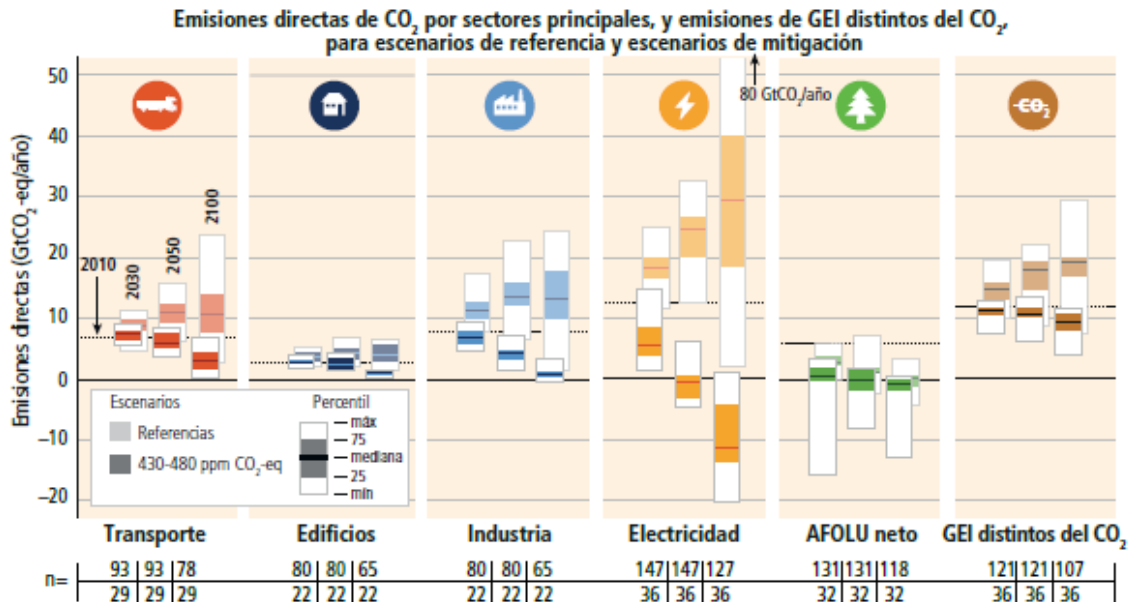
Emisiones directas de $CO_2$ por sectores principales, y emisiones de GEI distintos del $CO_2$, para escenarios de referencia y escenarios de mitigación

Emisiones directas ($GtCO_2$-eq/año)

50
40
30
20
10
0
−10
−20

2010
2030
2050
2100

80 $GtCO_2$/año

$CO_2$

Escenarios
Referencias
430-480 ppm $CO_2$-eq

Percentil
máx
75
mediana
25
mín

Transporte
Edificios
Industria
Electricidad
AFOLU neto
GEI distintos del $CO_2$

| n= | 93 | 93 | 78 | 80 | 80 | 65 | 80 | 80 | 65 | 147 | 147 | 127 | 131 | 131 | 118 | 121 | 121 | 107 |
|---|---|---|---|---|---|---|---|---|---|---|---|---|---|---|---|---|---|---|
| | 29 | 29 | 29 | 22 | 22 | 22 | 22 | 22 | 22 | 36 | 36 | 36 | 32 | 32 | 32 | 36 | 36 | 36 |